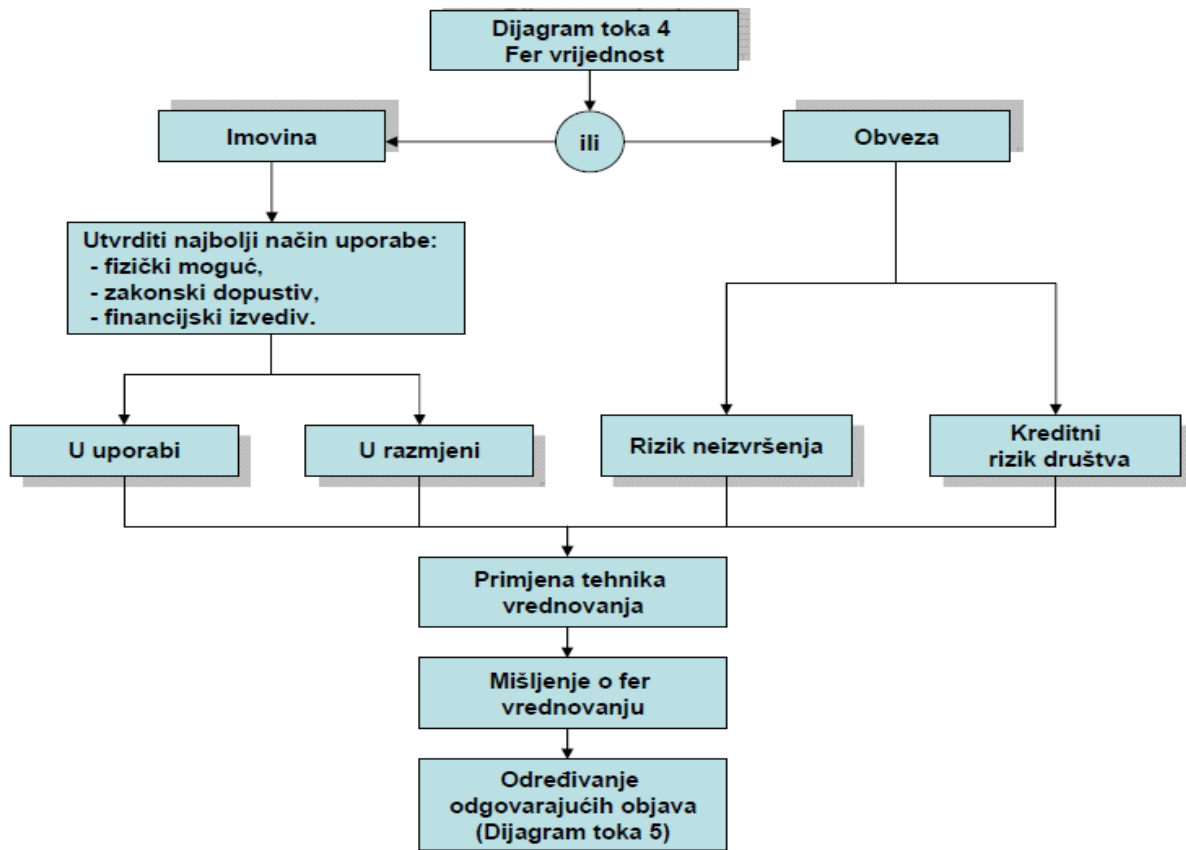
Dijagram toka 4
Fer vrijednost

Imovina

ili

Obveza

Utvrditi najbolji način uporabe:
- fizički moguć,
- zakonski dopustiv,
- financijski izvediv.

U uporabi

U razmjeni

Rizik neizvršenja

Kreditni rizik društva

Primjena tehnika vrednovanja

Mišljenje o fer vrednovanju

Određivanje odgovarajućih objava (Dijagram toka 5)